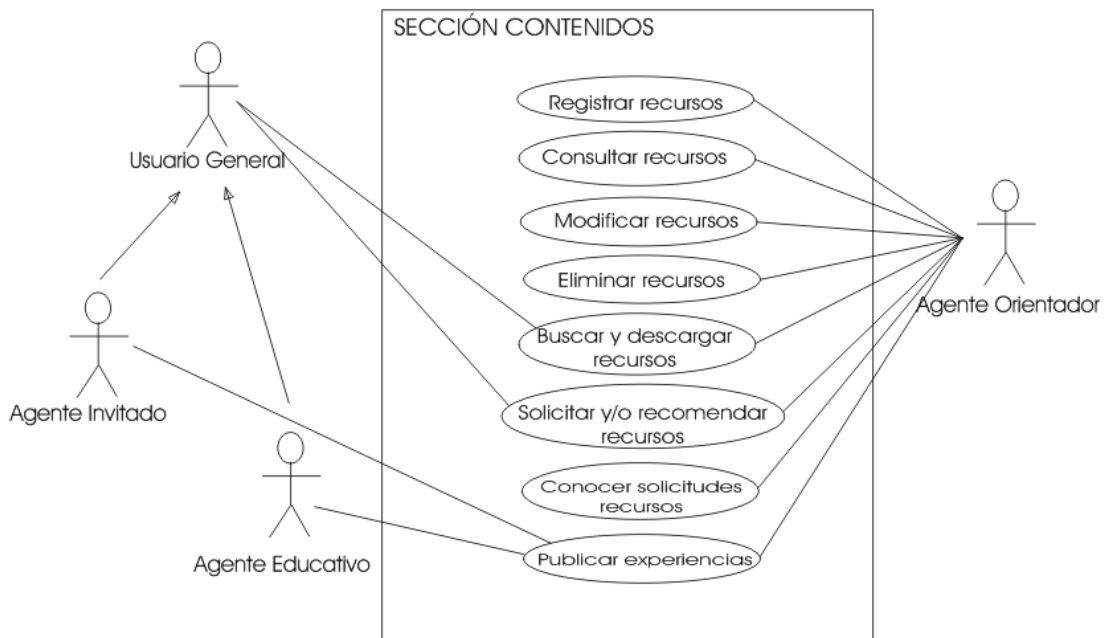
SECCIÓN CONTENIDOS

Usuario General

Registrar recursos

Consultar recursos

Modificar recursos

Eliminar recursos

Buscar y descargar recursos

Solicitar y/o recomendar recursos

Conocer solicitudes recursos

Publicar experiencias

Agente Orientador

Agente Invitado

Agente Educativo